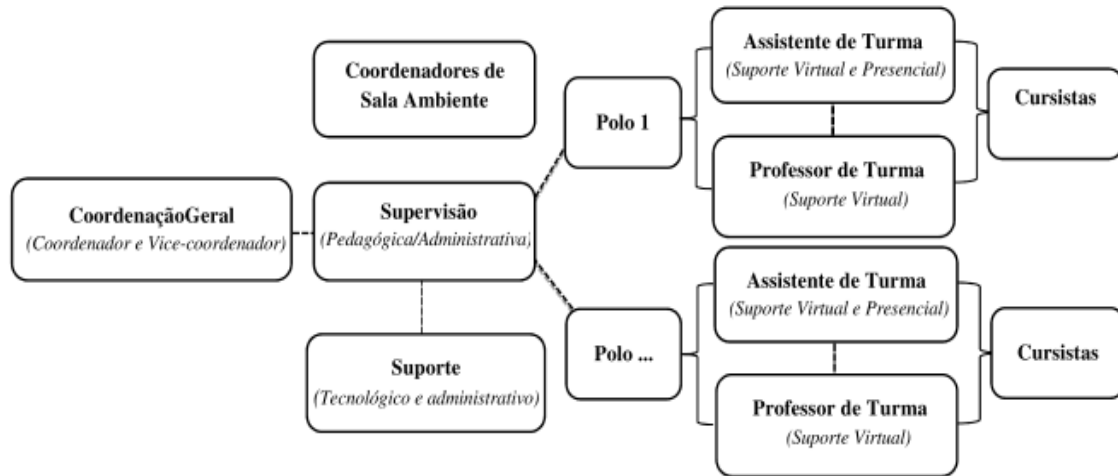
Coordenadores de Sala Ambiente

CoordenaçãoGeral
(Coordenador e Vice-coordenador)

Supervisão
(Pedagógica/Administrativa)

Suporte
(Tecnológico e administrativo)

Polo 1

Assistente de Turma
(Suporte Virtual e Presencial)

Professor de Turma
(Suporte Virtual)

Cursistas

Polo ...

Assistente de Turma
(Suporte Virtual e Presencial)

Professor de Turma
(Suporte Virtual)

Cursistas